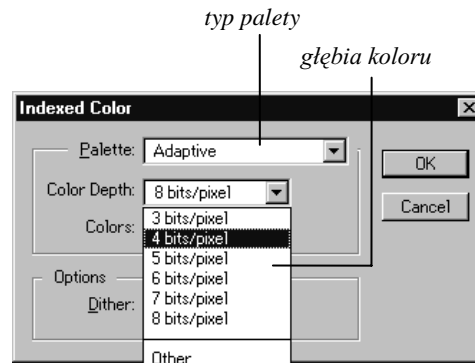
typ palety

głębia koloru

Indexed Color

Palette: Adaptive

OK

Color Depth: 8 bits/pixel

Cancel

Colors:

3 bits/pixel
4 bits/pixel
5 bits/pixel
6 bits/pixel
7 bits/pixel
8 bits/pixel

Options

Dither:

Other